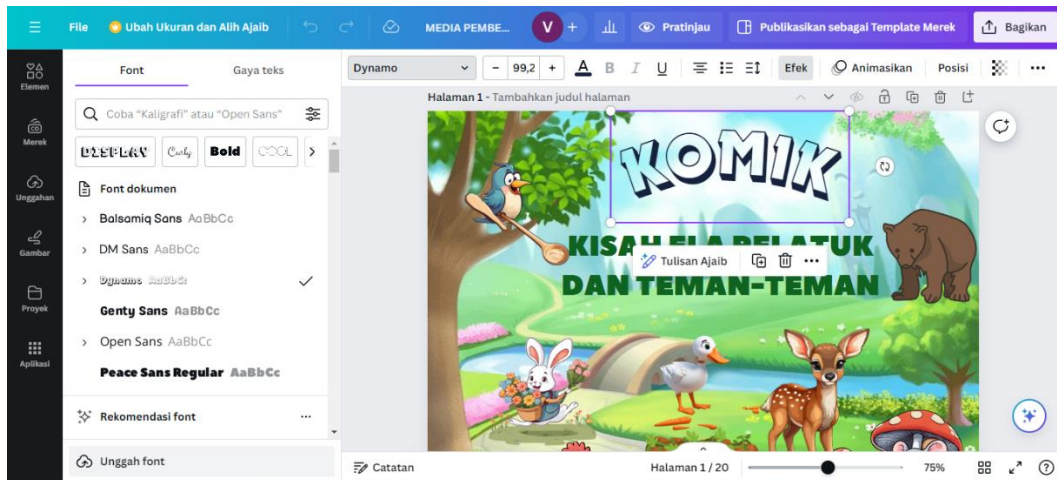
File Ubah Ukuran dan Alih Ajaib MEDIA PEMBE... V + Pratinjau Publikasikan sebagai Template Merek Bagikan

Elemen
Merek
Unggahan
Gambar
Proyek
Aplikasi

Font Gaya teks

Coba "Kaligrafi" atau "Open Sans"

DISPLAY Curly Bold COOL

Font dokumen
Balsamiq Sans AaBbCc
DM Sans AaBbCc
Dynamo AaBbCc
Genty Sans AaBbCc
Open Sans AaBbCc
Peace Sans Regular AaBbCc

Rekomendasi font ...

Unggah font

Dynamo - 99,2 + A B I U Efek Animasikan Posisi ...

Halaman 1 - Tambahkan judul halaman

KOMIK

KISAH ELA PELATUK
DAN TEMAN-TEMAN

Tulisan Ajaib ...

Catatan Halaman 1 / 20 75%